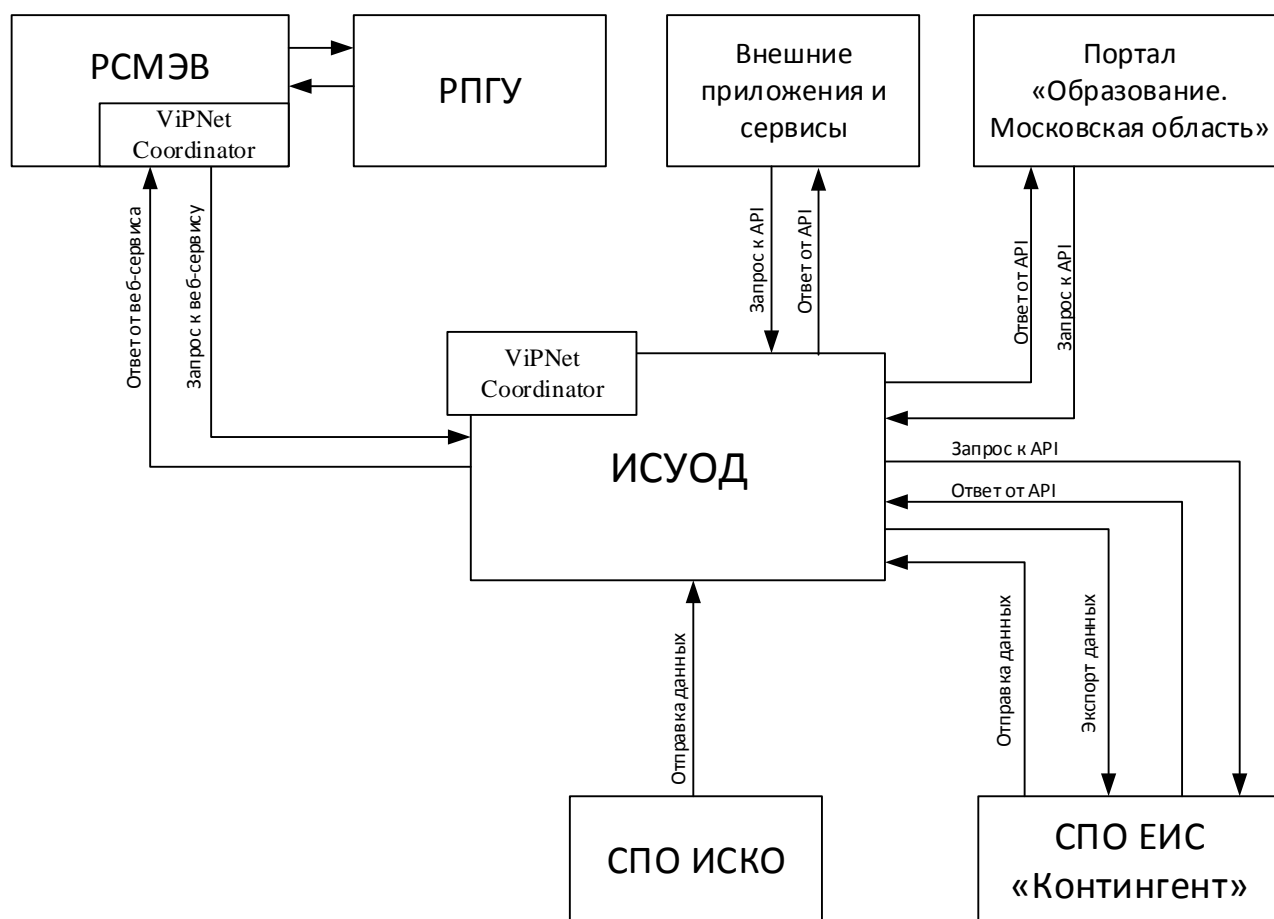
РСМЭВ

ViPNet Coordinator

РПГУ

Внешние приложения и сервисы

Портал «Образование. Московская область»

Ответ от веб-сервиса

Запрос к веб-сервису

Запрос к API

Ответ от API

Ответ от API

Запрос к API

ViPNet Coordinator

ИСУОД

Запрос к API

Ответ от API

Отправка данных

Отправка данных

Экспорт данных

СПО ИСКО

СПО ЕИС «Контингент»